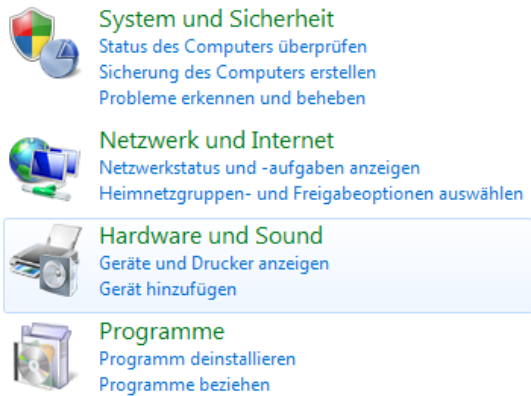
System und Sicherheit
Status des Computers überprüfen
Sicherung des Computers erstellen
Probleme erkennen und beheben

Netzwerk und Internet
Netzwerkstatus und -aufgaben anzeigen
Heimnetzgruppen- und Freigabeoptionen auswählen

Hardware und Sound
Geräte und Drucker anzeigen
Gerät hinzufügen

Programme
Programm deinstallieren
Programme beziehen